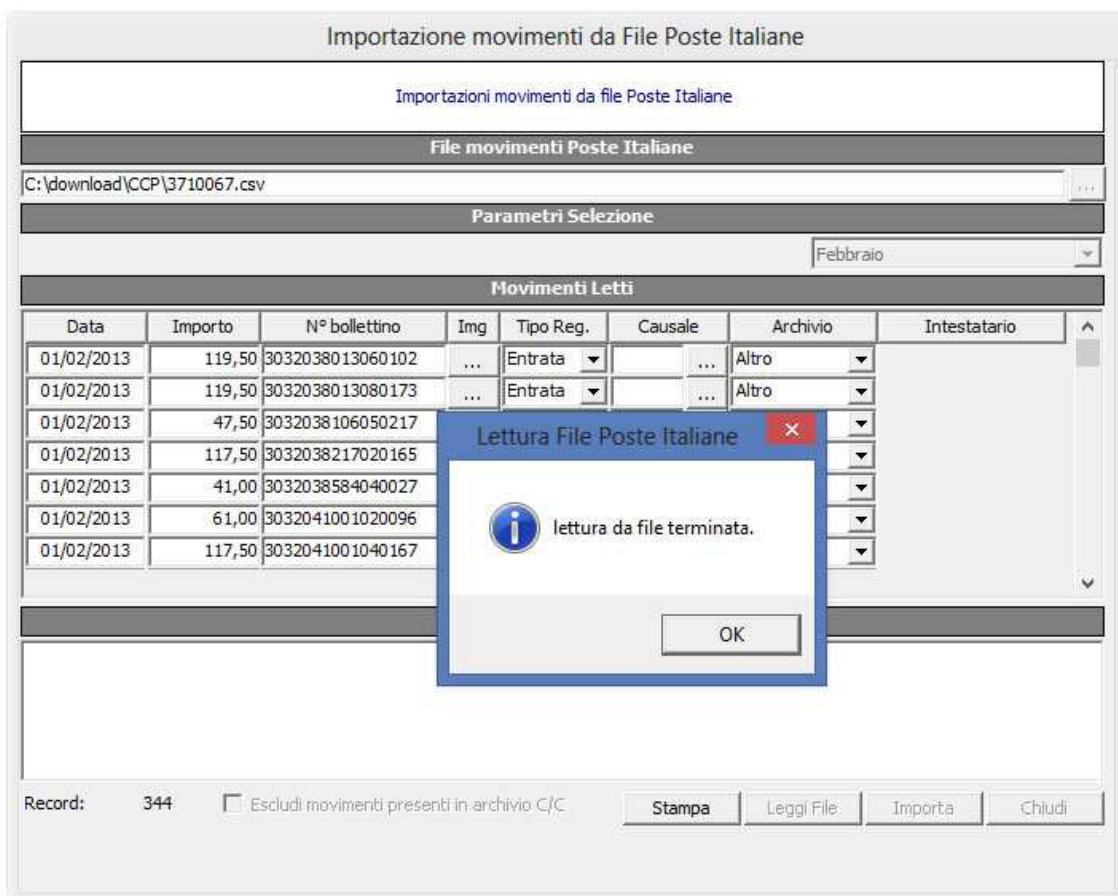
Importazione movimenti da File Poste Italiane

Importazioni movimenti da file Poste Italiane

File movimenti Poste Italiane

C:\download\CCP\3710067.csv ...

Parametri Selezione

Febbraio

Movimenti Letti

| Data | Importo | N° bollettino | Img | Tipo Reg. | Causale | Archivio | Intestatario |
|---|---|---|---|---|---|---|---|
| 01/02/2013 | 119,50 | 3032038013060102 | ... | Entrata | ... | Altro | |
| 01/02/2013 | 119,50 | 3032038013080173 | ... | Entrata | ... | Altro | |
| 01/02/2013 | 47,50 | 3032038106050217 | | | | | |
| 01/02/2013 | 117,50 | 3032038217020165 | | | | | |
| 01/02/2013 | 41,00 | 3032038584040027 | | | | | |
| 01/02/2013 | 61,00 | 3032041001020096 | | | | | |
| 01/02/2013 | 117,50 | 3032041001040167 | | | | | |

Lettura File Poste Italiane ×

lettura da file terminata.

OK

Record: 344 Escludi movimenti presenti in archivio C/C Stampa Leggi File Importa Chiudi